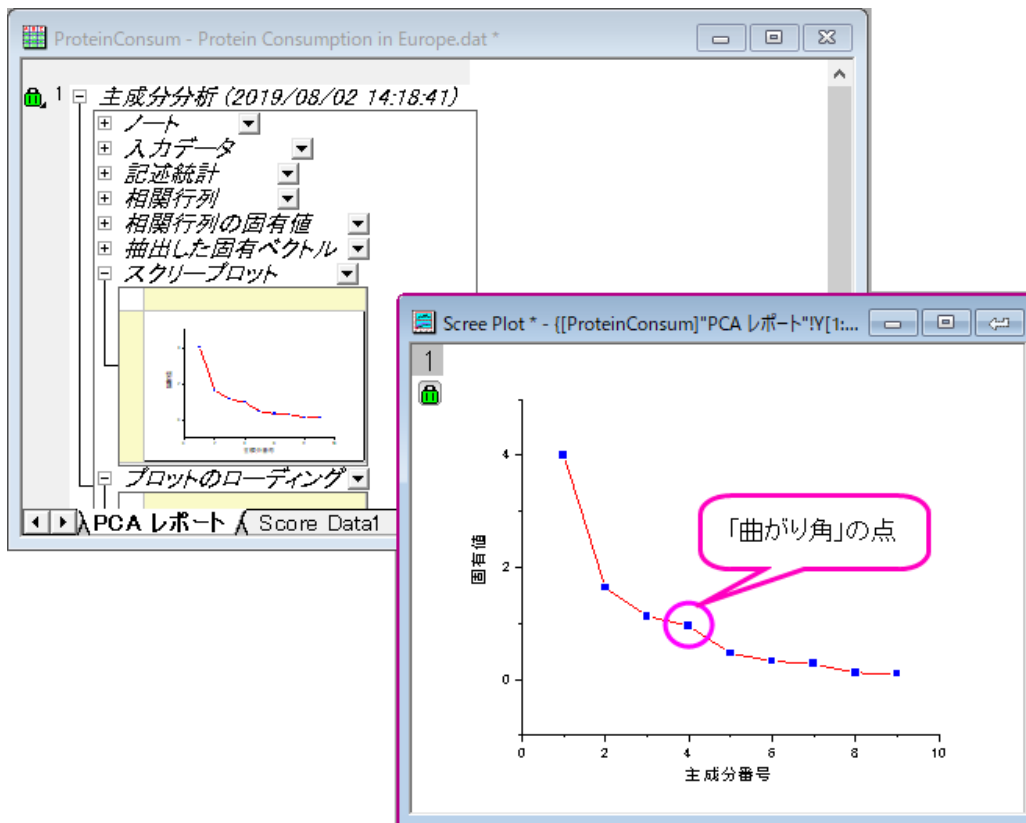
ProteinConsum - Protein Consumption in Europe.dat *

1 主成分分析 (2019/08/02 14:18:41)
ノート
入力データ
記述統計
相関行列
相関行列の固有値
抽出した固有ベクトル
スクリープロット
プロットのローディング

PCA レポート
Score Data1

Scree Plot * - {[ProteinConsum]"PCA レポート"!Y[1:...

1

「曲がり角」の点

固有値

主成分番号

4
2
0
0
2
4
6
8
10